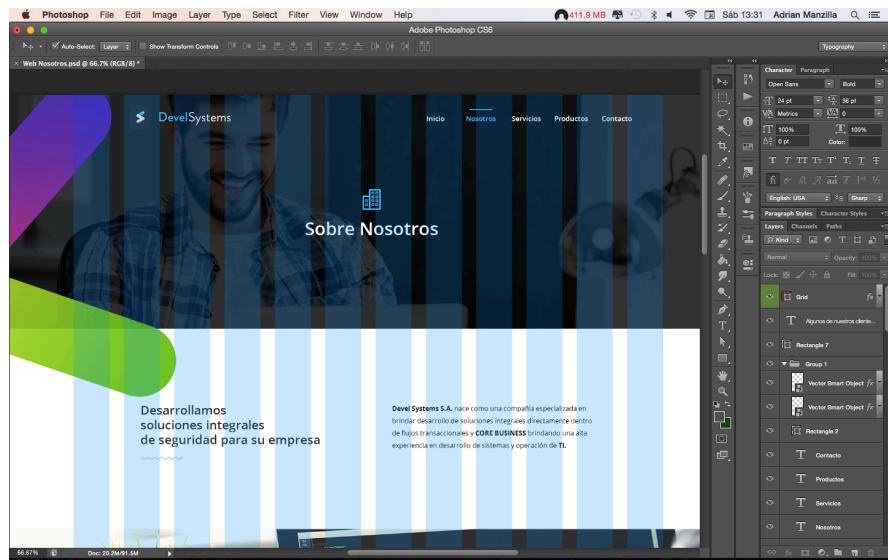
Photoshop File Edit Image Layer Type Select Filter View Window Help
411.9 MB Sáb 13:31 Adrian Manzilla
Adobe Photoshop CS6
Auto-Select: Layer Show Transform Controls
Typography
Web Nosotros.psd @ 66.7% (RGB/8) *
DevelSystems
Inicio Nosotros Servicios Productos Contacto
Sobre Nosotros
Desarrollamos soluciones integrales de seguridad para su empresa
Devel Systems S.A. nace como una compañía especializada en brindar desarrollo de soluciones integrales directamente dentro de flujos transaccionales y CORE BUSINESS brindando una alta experiencia en desarrollo de sistemas y operación de TI.
Character Paragraph
Open Sans Bold
24 pt 36 pt
Metrics 0
100% 100%
0 pt Color:
English: USA Sharp
Paragraph Styles Character Styles
Layers Channels Paths
Kind
Normal Opacity: 100%
Lock: Fill: 100%
Grid
Algunos de nuestros clients...
Rectangle 7
Group 1
Vector Smart Object
Vector Smart Object
Rectangle 2
Contacto
Productos
Servicios
Nosotros
66.67% Doc: 20.2M/91.5M